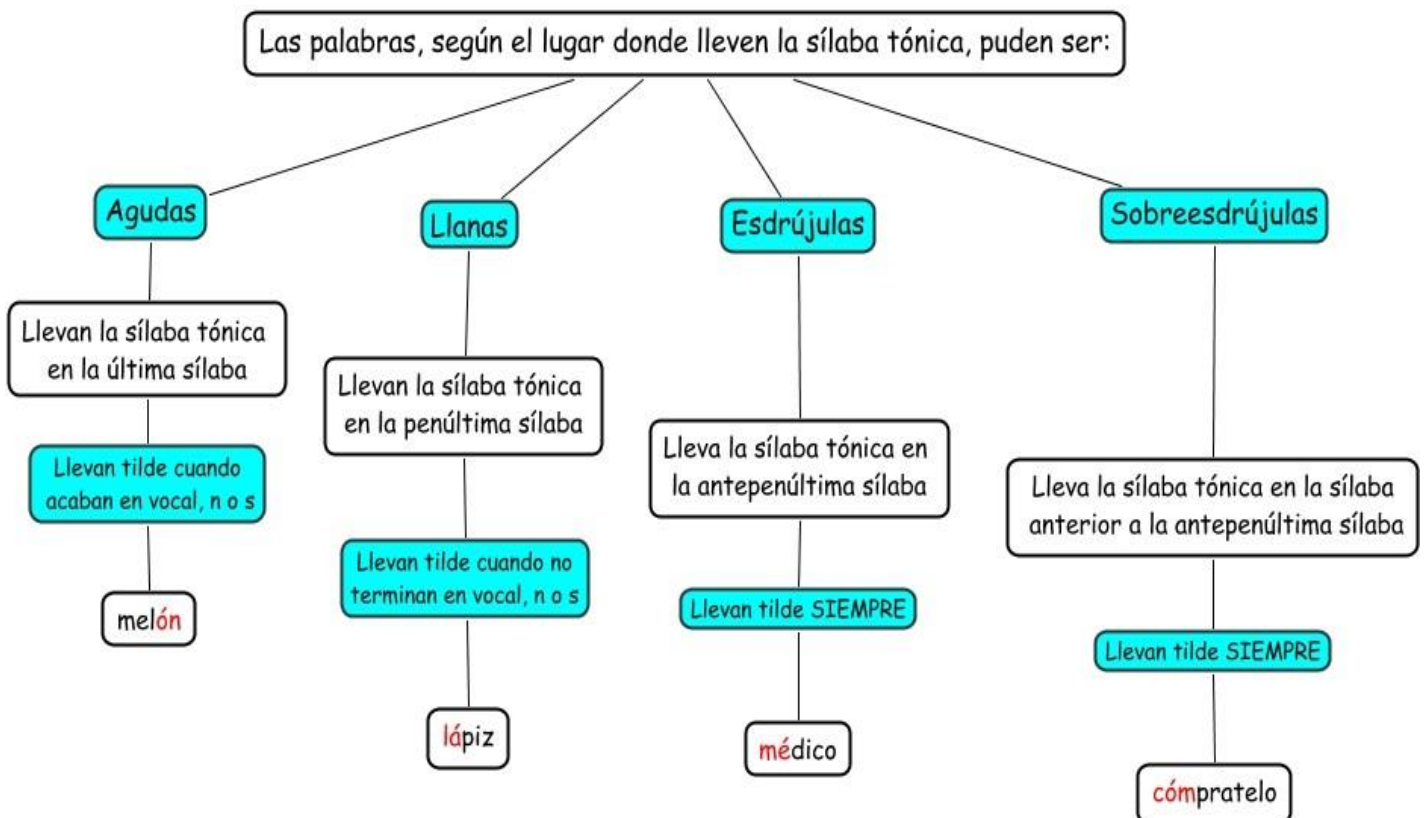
Las palabras, según el lugar donde lleven la sílaba tónica, puden ser:

Agudas

Llevan la sílaba tónica en la última sílaba

Llevan tilde cuando acaban en vocal, n o s

melón

Llanas

Llevan la sílaba tónica en la penúltima sílaba

Llevan tilde cuando no terminan en vocal, n o s

lápiz

Esdrújulas

Lleva la sílaba tónica en la antepenúltima sílaba

Llevan tilde SIEMPRE

médico

Sobreesdrújulas

Lleva la sílaba tónica en la sílaba anterior a la antepenúltima sílaba

Llevan tilde SIEMPRE

cómpratelo